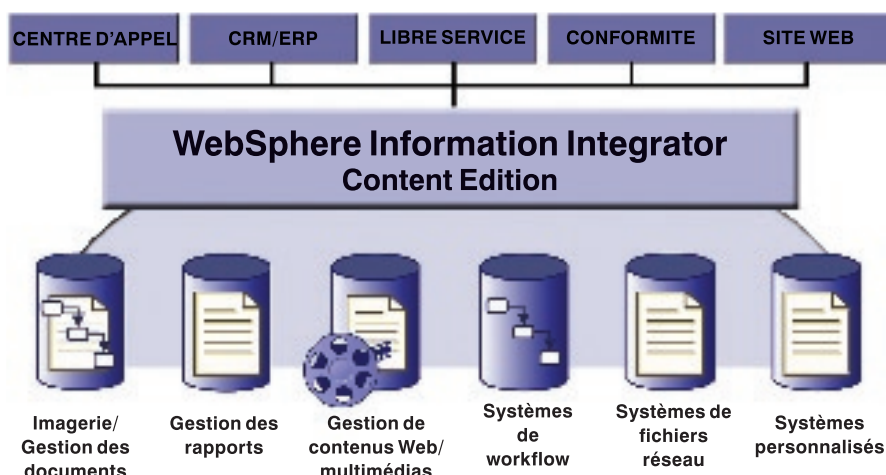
CENTRE D'APPEL
CRM/ERP
LIBRE SERVICE
CONFORMITE
SITE WEB

WebSphere Information Integrator
Content Edition

Imagerie/ Gestion des documents

Gestion des rapports

Gestion de contenus Web/ multimédias

Systèmes de workflow

Systèmes de fichiers réseau

Systèmes personnalisés